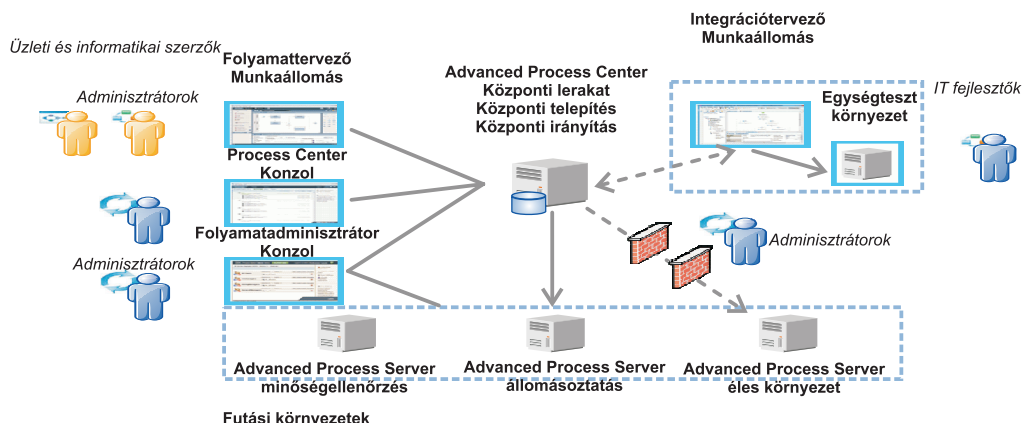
Üzleti és informatikai szerzők

Folyamattervező Munkaállomás

Integrációtervező Munkaállomás

Advanced Process Center
Központi lerakat
Központi telepítés
Központi irányítás

Adminisztrátorok

IT fejlesztők

Egységteszt környezet

Process Center Konzol

Folyamatadminisztrátor Konzol

Adminisztrátorok

Adminisztrátorok

Advanced Process Server minőségellenőrzés

Advanced Process Server állomásoztatás

Advanced Process Server éles környezet

Futási környezetek